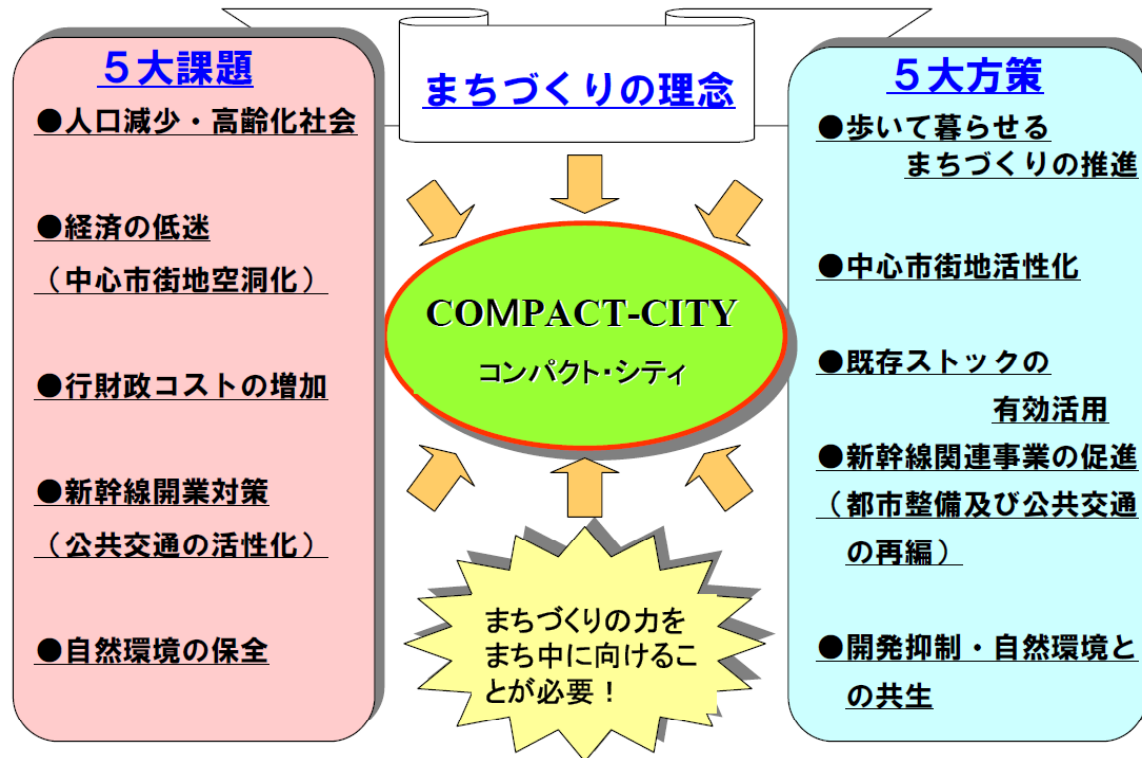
５大課題

●人口減少・高齢化社会

●経済の低迷
（中心市街地空洞化）

●行財政コストの増加

●新幹線開業対策
（公共交通の活性化）

●自然環境の保全

まちづくりの理念

COMPACT-CITY
コンパクト・シティ

まちづくりの力をまち中に向けることが必要！

５大方策

●歩いて暮らせるまちづくりの推進

●中心市街地活性化

●既存ストックの有効活用

●新幹線関連事業の促進（都市整備及び公共交通の再編）

●開発抑制・自然環境との共生